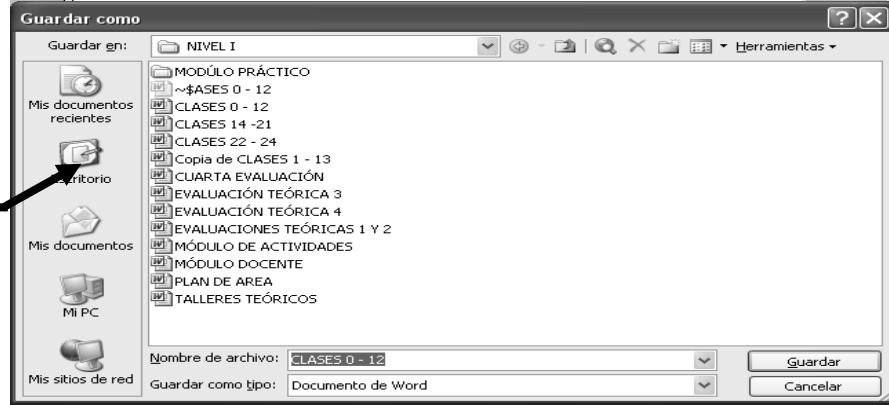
Guardar como

Guardar en: NIVEL I

Herramientas

Mis documentos recientes

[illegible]critorio

Mis documentos

Mi PC

Mis sitios de red

MODÚLO PRÁCTICO
~$ASES 0 - 12
CLASES 0 - 12
CLASES 14 -21
CLASES 22 - 24
Copia de CLASES 1 - 13
CUARTA EVALUACIÓN
EVALUACIÓN TEÓRICA 3
EVALUACIÓN TEÓRICA 4
EVALUACIONES TEÓRICAS 1 Y 2
MÓDULO DE ACTIVIDADES
MÓDULO DOCENTE
PLAN DE AREA
TALLERES TEÓRICOS

Nombre de archivo: CLASES 0 - 12
Guardar como tipo: Documento de Word

Guardar
Cancelar